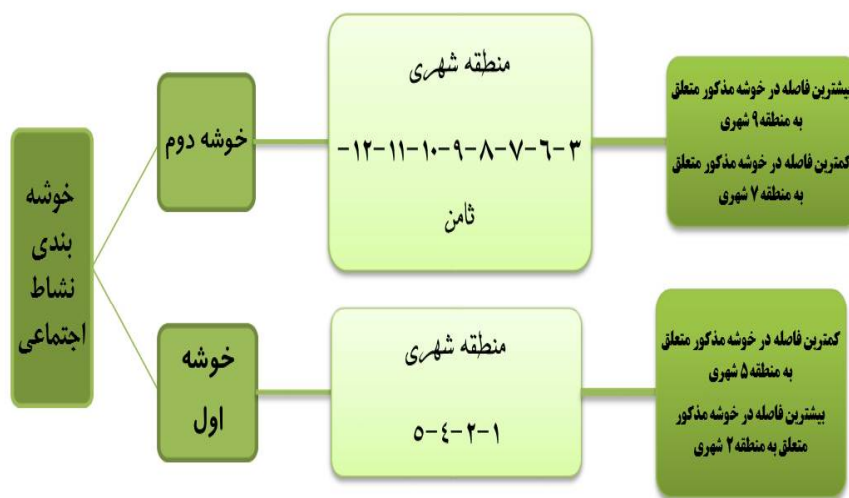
خوشه بندی نشاط اجتماعی

خوشه دوم

منطقه شهری

۳-۶-۷-۸-۹-۱۰-۱۱-۱۲-

ثامن

بیشترین فاصله در خوشه مذکور متعلق به منطقه ۹ شهری

کمترین فاصله در خوشه مذکور متعلق به منطقه ۷ شهری

خوشه اول

منطقه شهری

۱-۲-٤-٥

کمترین فاصله در خوشه مذکور متعلق به منطقه ۵ شهری

بیشترین فاصله در خوشه مذکور متعلق به منطقه ۲ شهری